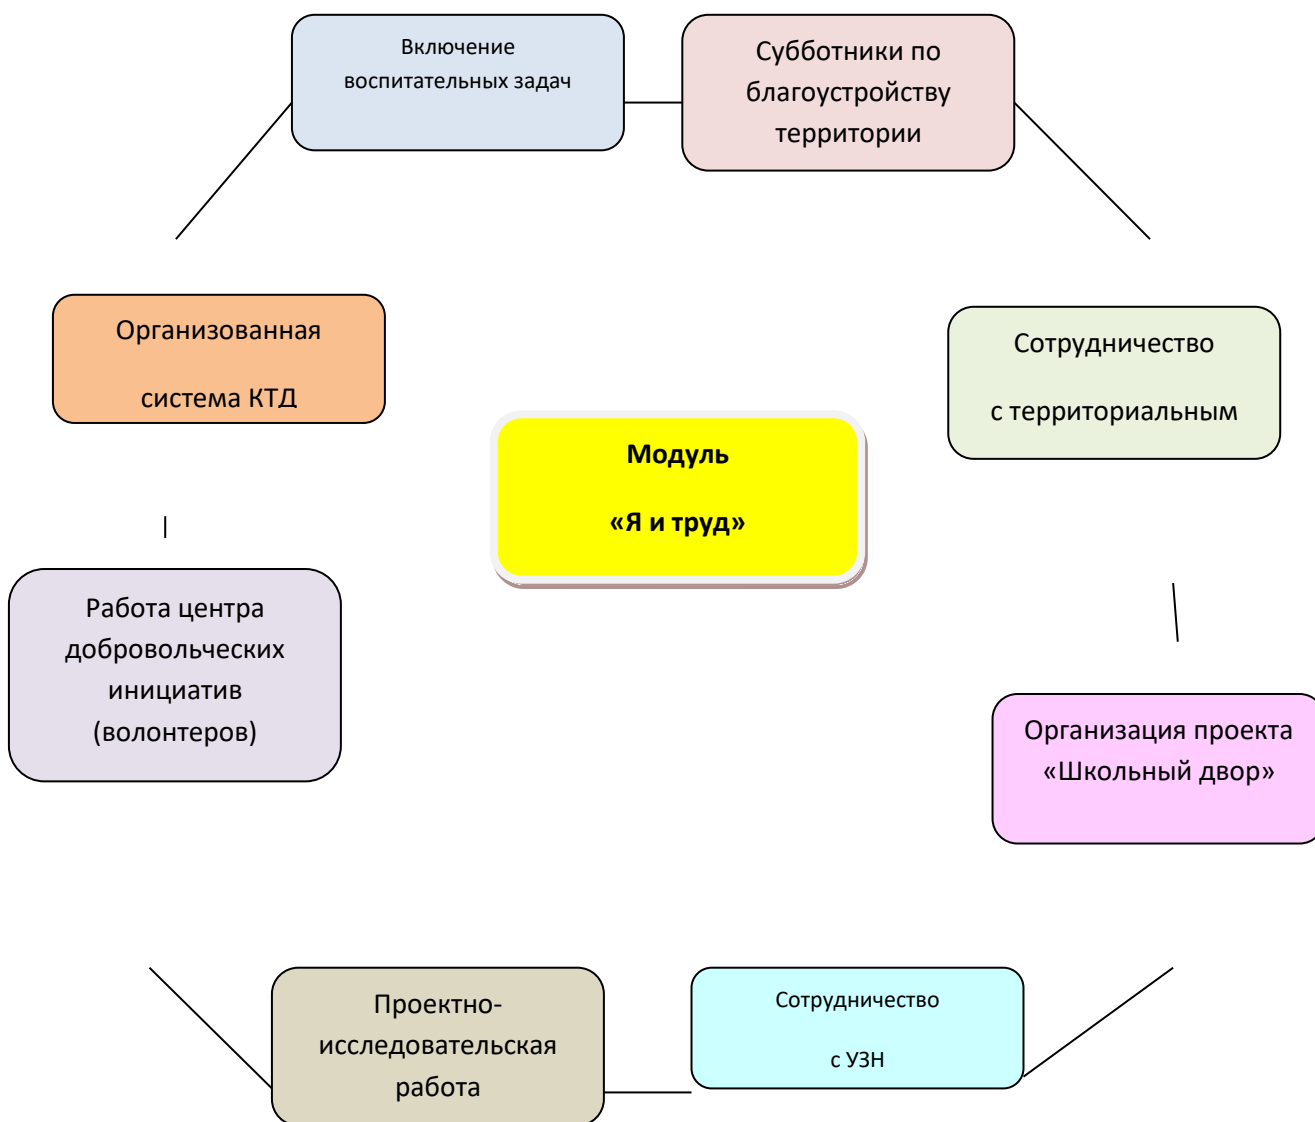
Включение воспитательных задач

Субботники по благоустройству территории

Организованная

система КТД

Сотрудничество

с территориальным

Модуль

«Я и труд»

Работа центра добровольческих инициатив (волонтеров)

Организация проекта «Школьный двор»

Проектно-исследовательская работа

Сотрудничество

с УЗН